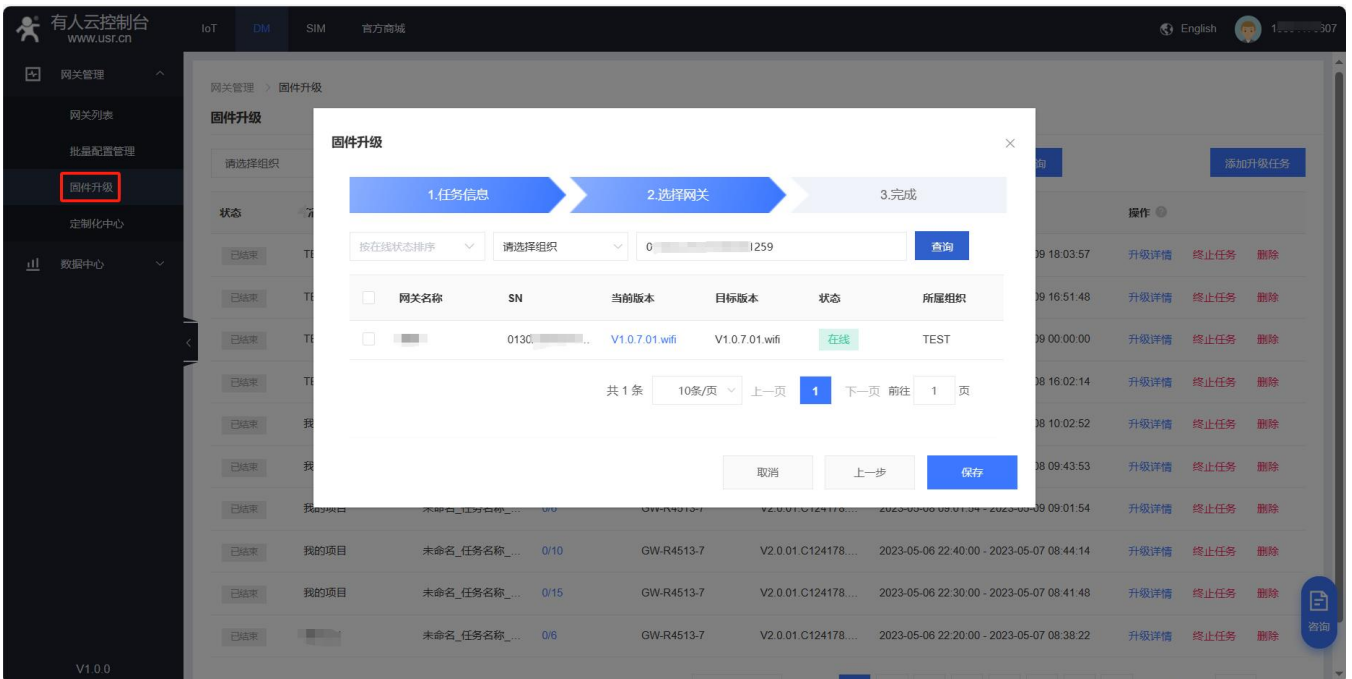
有人云控制台
www.usr.cn

IoT DM SIM 官方商城

English

网关管理
网关列表
批量配置管理
固件升级
定制化中心
数据中心

V1.0.0

网关管理 > 固件升级
固件升级

请选择组织

添加升级任务

状态
操作

固件升级

1.任务信息 2.选择网关 3.完成

按在线状态排序 | 请选择组织 | 0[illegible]1259 | 查询

| | 网关名称 | SN | 当前版本 | 目标版本 | 状态 | 所属组织 |
|---|---|---|---|---|---|---|
| | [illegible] | 0130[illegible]... | V1.0.7.01.wifi | V1.0.7.01.wifi | 在线 | TEST |

共 1 条 10条/页 上一页 1 下一页 前往 1 页

取消 上一步 保存

| 状态 | | | | | | | 操作 |
|---|---|---|---|---|---|---|---|
| 已结束 | TE | | | | | 09 18:03:57 | 升级详情 终止任务 删除 |
| 已结束 | TE | | | | | 09 16:51:48 | 升级详情 终止任务 删除 |
| 已结束 | TE | | | | | 09 00:00:00 | 升级详情 终止任务 删除 |
| 已结束 | TE | | | | | 08 16:02:14 | 升级详情 终止任务 删除 |
| 已结束 | 我 | | | | | 08 10:02:52 | 升级详情 终止任务 删除 |
| 已结束 | 我 | | | | | 08 09:43:53 | 升级详情 终止任务 删除 |
| 已结束 | 我的项目 | 未命名_任务名称_... | 0/6 | GW-R4513-7 | V2.0.01.C124178.... | 2023-05-08 09:01:54 - 2023-05-09 09:01:54 | 升级详情 终止任务 删除 |
| 已结束 | 我的项目 | 未命名_任务名称_... | 0/10 | GW-R4513-7 | V2.0.01.C124178.... | 2023-05-06 22:40:00 - 2023-05-07 08:44:14 | 升级详情 终止任务 删除 |
| 已结束 | 我的项目 | 未命名_任务名称_... | 0/15 | GW-R4513-7 | V2.0.01.C124178.... | 2023-05-06 22:30:00 - 2023-05-07 08:41:48 | 升级详情 终止任务 删除 |
| 已结束 | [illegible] | 未命名_任务名称_... | 0/6 | GW-R4513-7 | V2.0.01.C124178.... | 2023-05-06 22:20:00 - 2023-05-07 08:38:22 | 升级详情 终止任务 删除 |

咨询